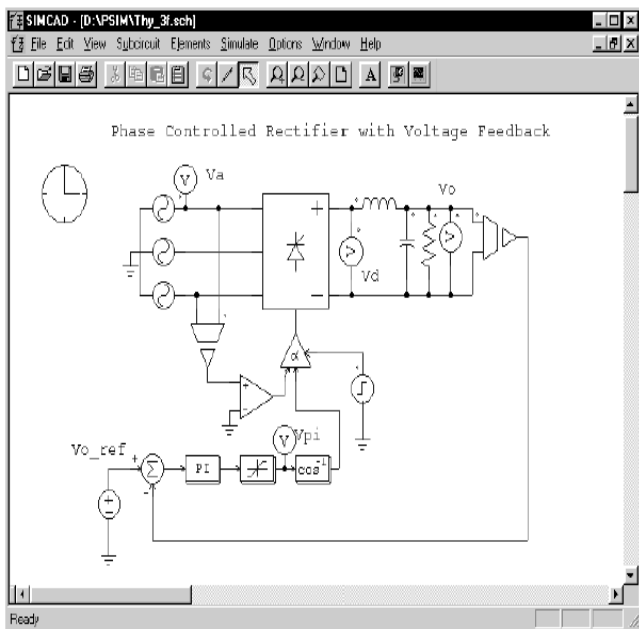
SIMCAD - [D:\PSIM\Thy_3f.sch]

File Edit View Subcircuit Elements Simulate Options Window Help

A

Phase Controlled Rectifier with Voltage Feedback

V Va

Vo

+

−

V

Vd

V

α

V Vpi

Vo_ref

+

−

Σ

PI

$\cos^{-1}$

Ready